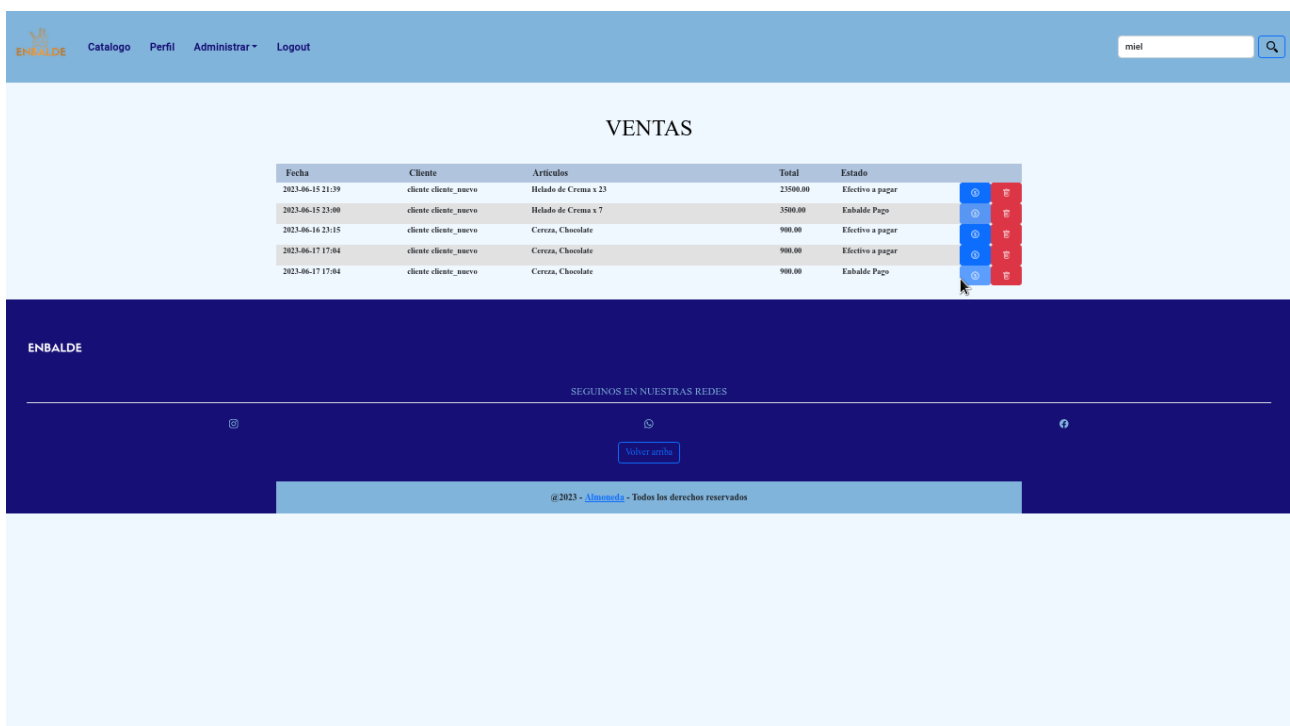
ENBALDE Catalogo Perfil Administrar Logout

miel

VENTAS

| Fecha | Cliente | Artículos | Total | Estado |
|---|---|---|---|---|
| 2023-06-15 21:39 | cliente cliente_nuevo | Helado de Crema x 23 | 23500.00 | Efectivo a pagar |
| 2023-06-15 23:00 | cliente cliente_nuevo | Helado de Crema x 7 | 3500.00 | Enbalde Pago |
| 2023-06-16 23:15 | cliente cliente_nuevo | Cereza, Chocolate | 900.00 | Efectivo a pagar |
| 2023-06-17 17:04 | cliente cliente_nuevo | Cereza, Chocolate | 900.00 | Efectivo a pagar |
| 2023-06-17 17:04 | cliente cliente_nuevo | Cereza, Chocolate | 900.00 | Enbalde Pago |

ENBALDE

SEGUINOS EN NUESTRAS REDES

Volver arriba

@2023 - Almoneda - Todos los derechos reservados